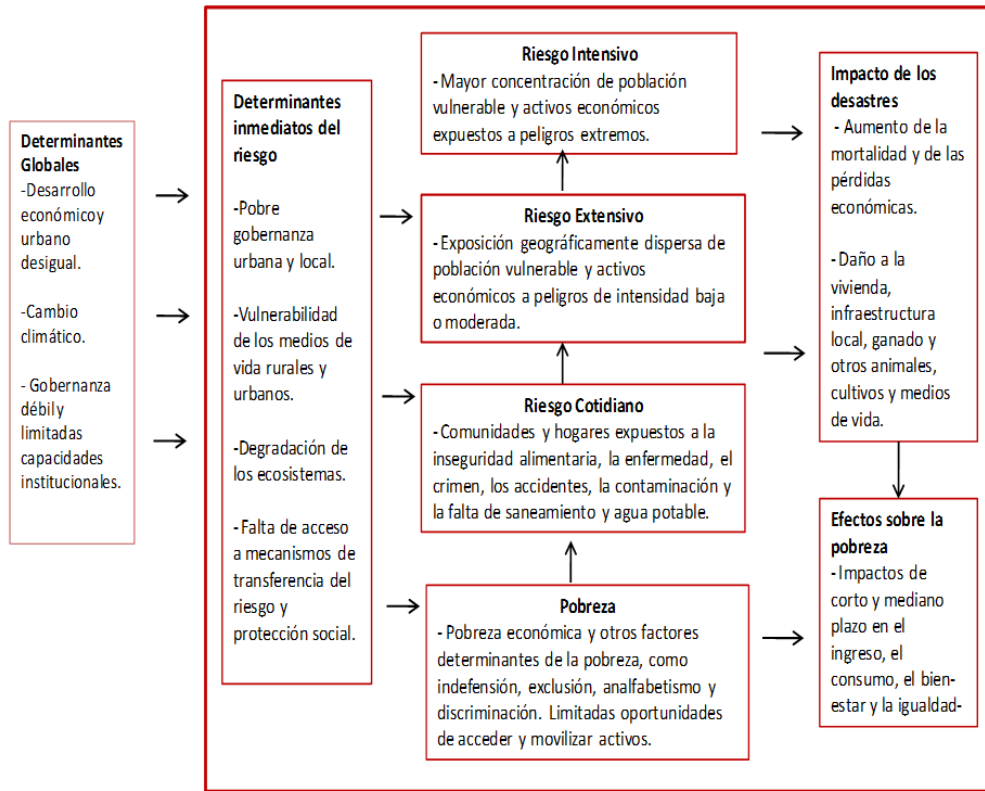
**Determinantes Globales**
-Desarrollo económicoy urbano desigual.

-Cambio climático.

- Gobernanza débily limitadas capacidades institucionales.

**Determinantes inmediatos del riesgo**

-Pobre gobernanza urbana y local.

-Vulnerabilidad de los medios de vida rurales y urbanos.

-Degradación de los ecosistemas.

- Falta de acceso a mecanismos de transferencia del riesgo y protección social.

**Riesgo Intensivo**
- Mayor concentración de población vulnerable y activos económicos expuestos a peligros extremos.

**Riesgo Extensivo**
- Exposición geográficamente dispersa de población vulnerable y activos económicos a peligros de intensidad baja o moderada.

**Riesgo Cotidiano**
- Comunidades y hogares expuestos a la inseguridad alimentaria, la enfermedad, el crimen, los accidentes, la contaminación y la falta de saneamiento y agua potable.

**Pobreza**
- Pobreza económica y otros factores determinantes de la pobreza, como indefensión, exclusión, analfabetismo y discriminación. Limitadas oportunidades de acceder y movilizar activos.

**Impacto de los desastres**
- Aumento de la mortalidad y de las pérdidas económicas.

- Daño a la vivienda, infraestructura local, ganado y otros animales, cultivos y medios de vida.

**Efectos sobre la pobreza**
- Impactos de corto y mediano plazo en el ingreso, el consumo, el bienestar y la igualdad-